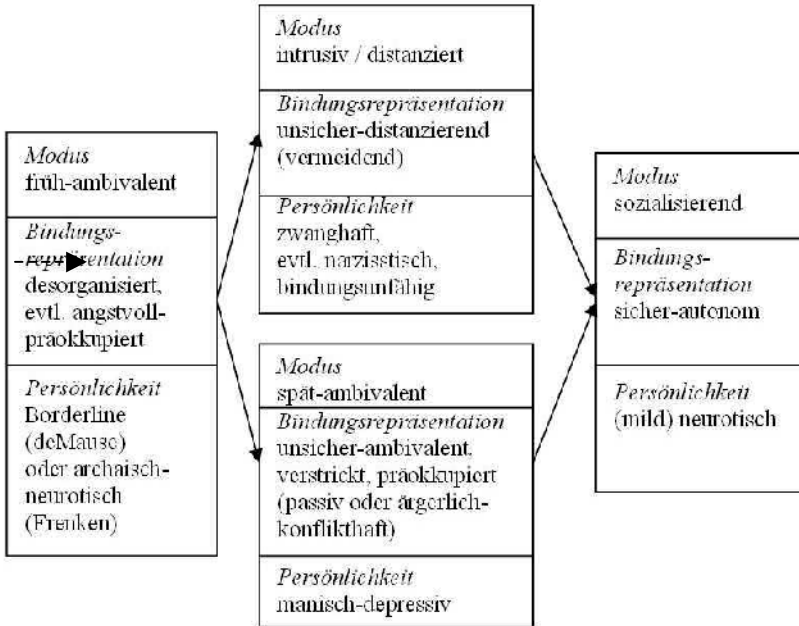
Modus
früh-ambivalent

Bindungsrepräsentation
desorganisiert, evtl. angstvoll-präokkupiert

Persönlichkeit
Borderline (deMause) oder archaisch-neurotisch (Frenken)

Modus
intrusiv / distanziert

Bindungsrepräsentation
unsicher-distanzierend (vermeidend)

Persönlichkeit
zwanghaft, evtl. narzisstisch, bindungsunfähig

Modus
spät-ambivalent

Bindungsrepräsentation
unsicher-ambivalent, verstrickt, präokkupiert (passiv oder ärgerlich-konflikthaft)

Persönlichkeit
manisch-depressiv

Modus
sozialisierend

Bindungsrepräsentation
sicher-autonom

Persönlichkeit
(mild) neurotisch